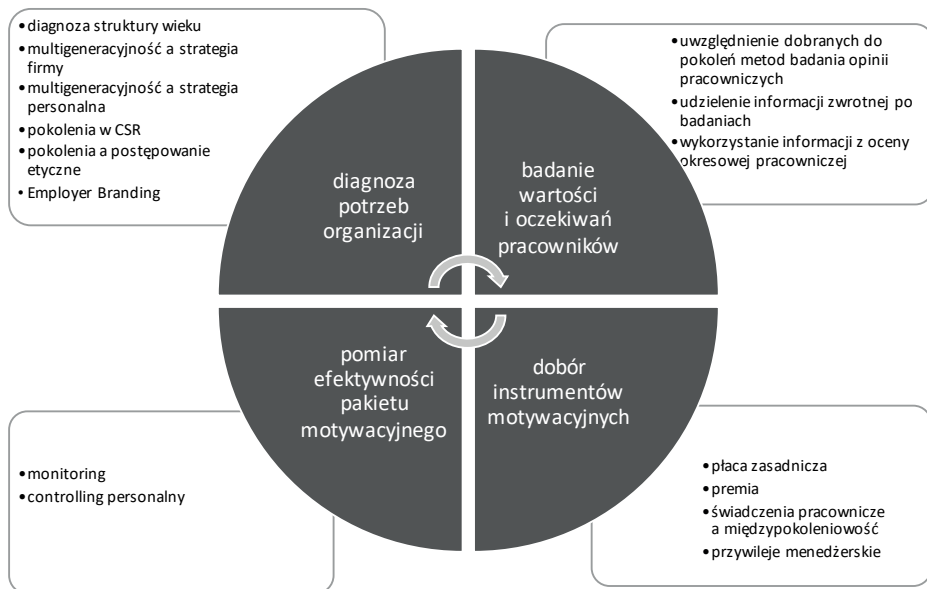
•diagnoza struktury wieku
•multigeneracyjność a strategia firmy
•multigeneracyjność a strategia personalna
•pokolenia w CSR
•pokolenia a postępowanie etyczne
•Employer Branding

•uwzględnienie dobranych do pokoleń metod badania opinii pracowniczych
•udzielenie informacji zwrotnej po badaniach
•wykorzystanie informacji z oceny okresowej pracowniczej

diagnoza potrzeb organizacji

badanie wartości i oczekiwań pracowników

pomiar efektywności pakietu motywacyjnego

dobór instrumentów motywacyjnych

•monitoring
•controlling personalny

•płaca zasadnicza
•premia
•świadczenia pracownicze a międzypokoleniowość
•przywileje menedżerskie